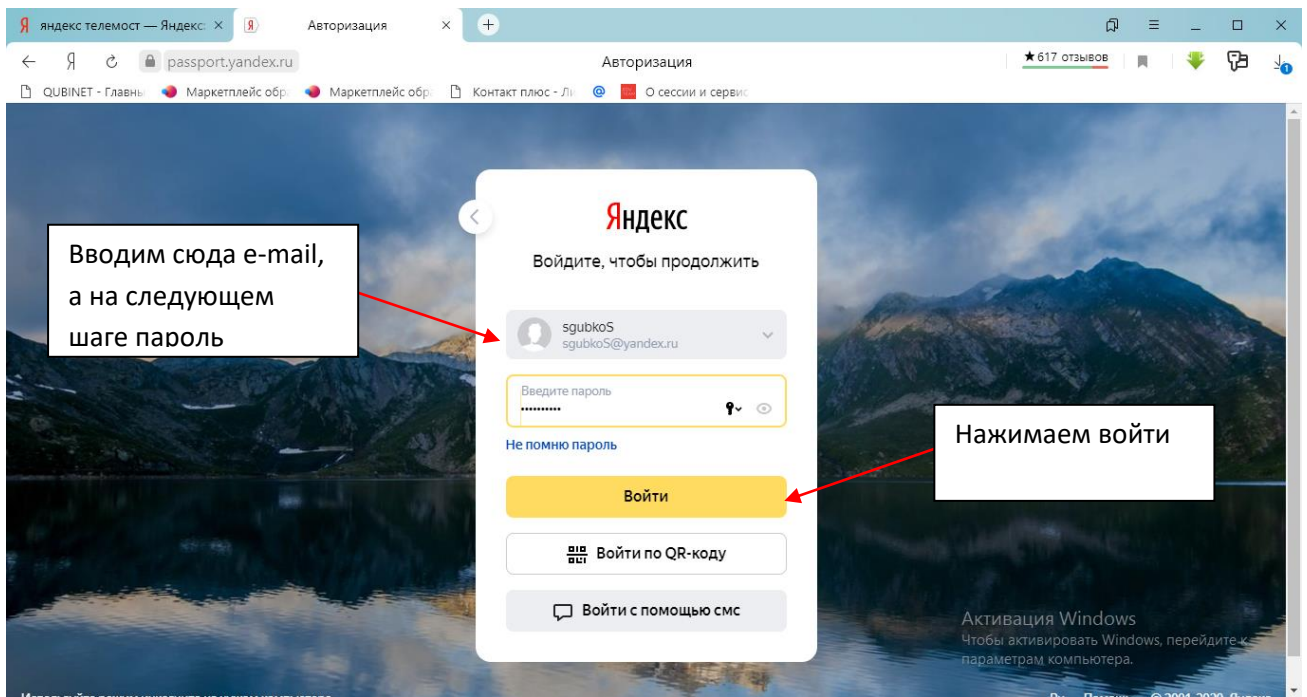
Я яндекс телемост — Яндекс ×
Я Авторизация ×
+
passport.yandex.ru
Авторизация
★617 отзывов
QUBINET - Главны
Маркетплейс обр
Маркетплейс обр
Контакт плюс - Ли
О сессии и сервис

Яндекс
Войдите, чтобы продолжить

Вводим сюда e-mail, а на следующем шаге пароль

sgubkoS
sgubkoS@yandex.ru

Введите пароль
••••••••••

Не помню пароль

Нажимаем войти

Войти

Войти по QR-коду

Войти с помощью смс

Активация Windows
Чтобы активировать Windows, перейдите к параметрам компьютера.

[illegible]
Ru Помощь © 2001-2020, Яндекс